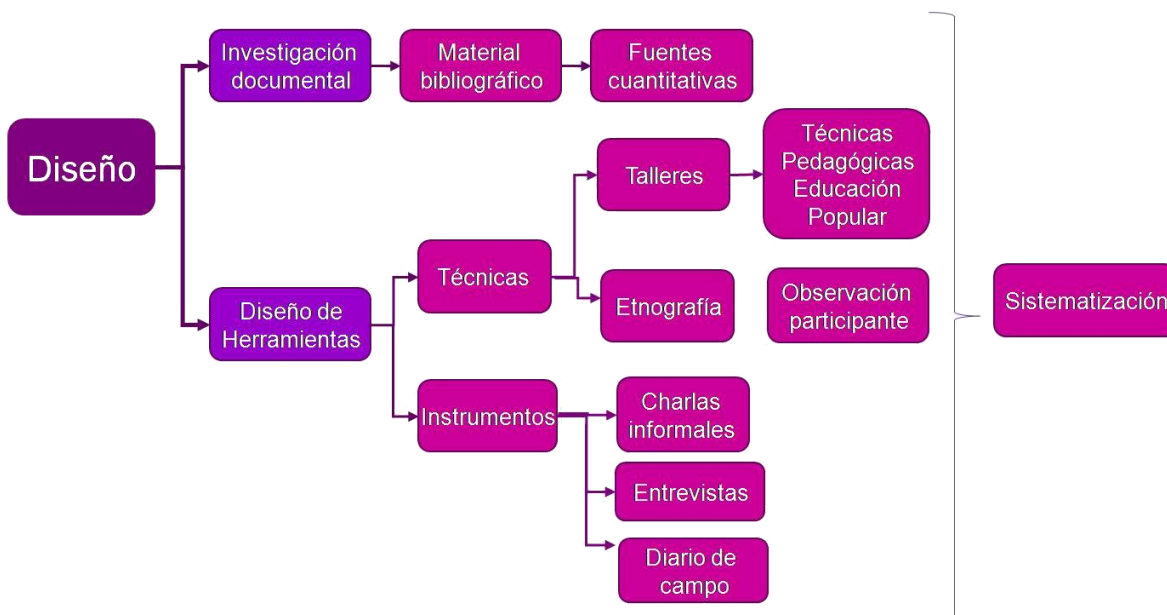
Diseño

Investigación documental

Material bibliográfico

Fuentes cuantitativas

Diseño de Herramientas

Técnicas

Talleres

Técnicas Pedagógicas Educación Popular

Etnografía

Observación participante

Instrumentos

Charlas informales

Entrevistas

Diario de campo

Sistematización